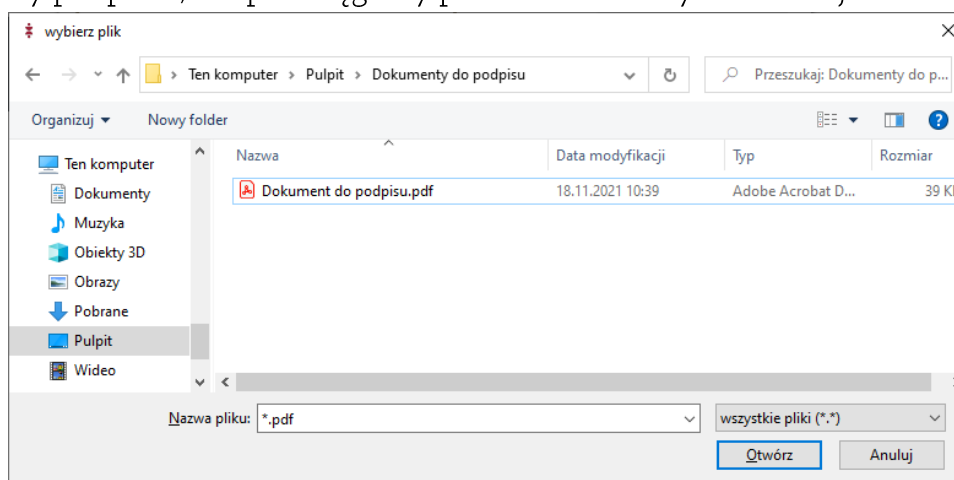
wybierz plik

Ten komputer › Pulpit › Dokumenty do podpisu

Przeszukaj: Dokumenty do p...

Organizuj ▾ Nowy folder

Ten komputer
Dokumenty
Muzyka
Obiekty 3D
Obrazy
Pobrane
Pulpit
Wideo

| Nazwa | Data modyfikacji | Typ | Rozmiar |
|---|---|---|---|
| Dokument do podpisu.pdf | 18.11.2021 10:39 | Adobe Acrobat D... | 39 K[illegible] |

Nazwa pliku: *.pdf

wszystkie pliki (*.*)

Otwórz Anuluj